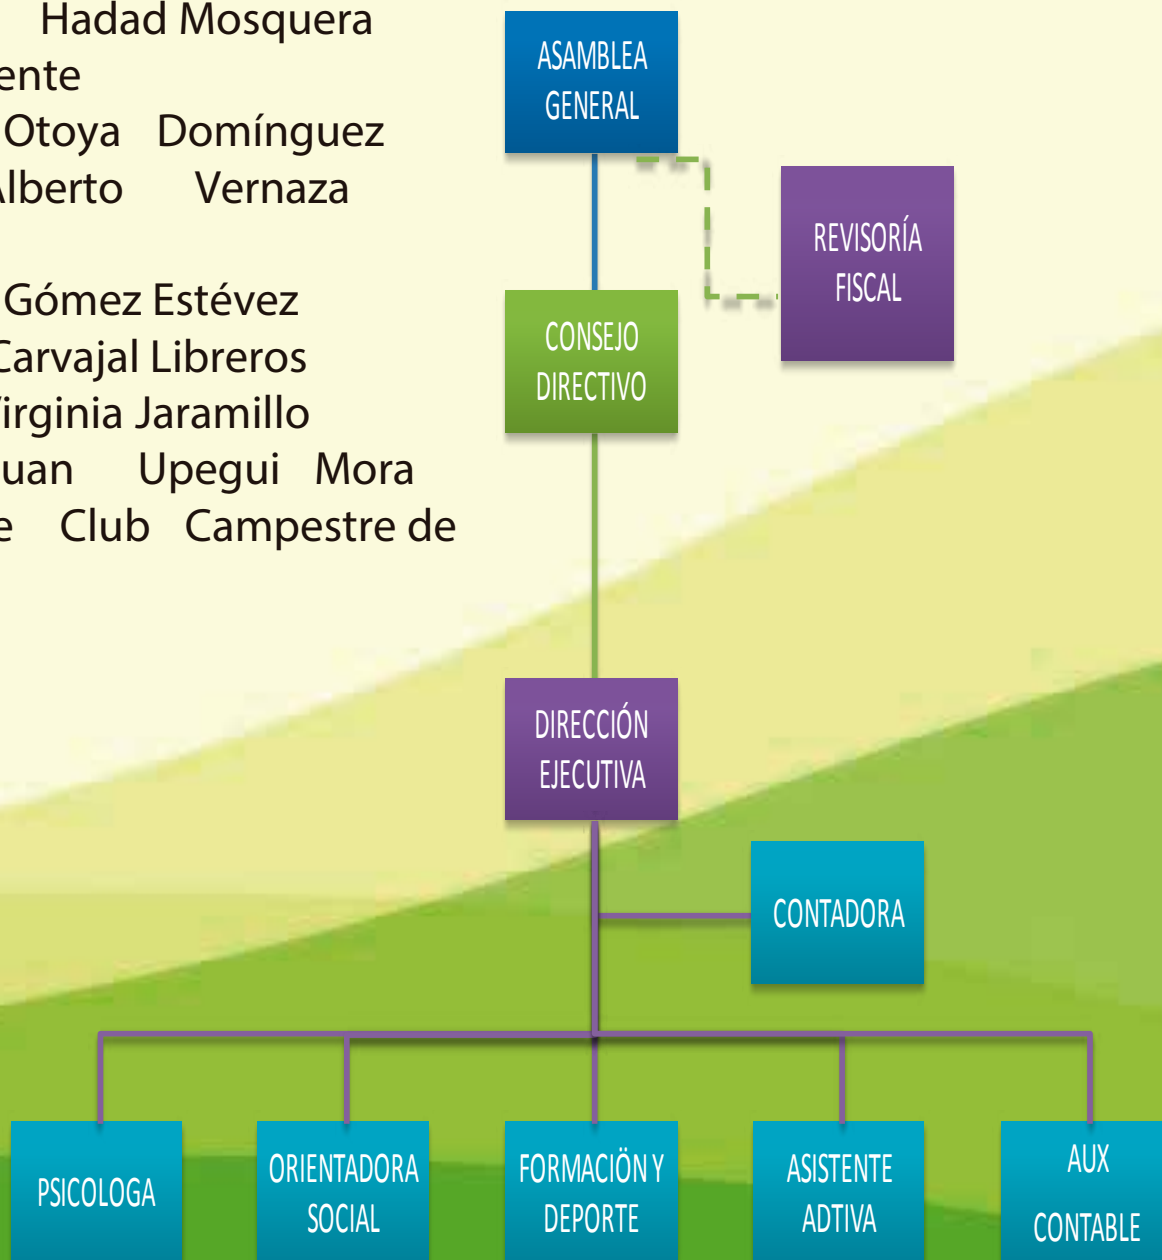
Hadad Mosquera
ente
Otoya Domínguez
lberto Vernaza

Gómez Estévez
Carvajal Libreros
irginia Jaramillo
uan Upegui Mora
e Club Campestre de

ASAMBLEA GENERAL

REVISORÍA FISCAL

CONSEJO DIRECTIVO

DIRECCIÓN EJECUTIVA

CONTADORA

PSICOLOGA

ORIENTADORA SOCIAL

FORMACIÖN Y DEPORTE

ASISTENTE ADTIVA

AUX CONTABLE